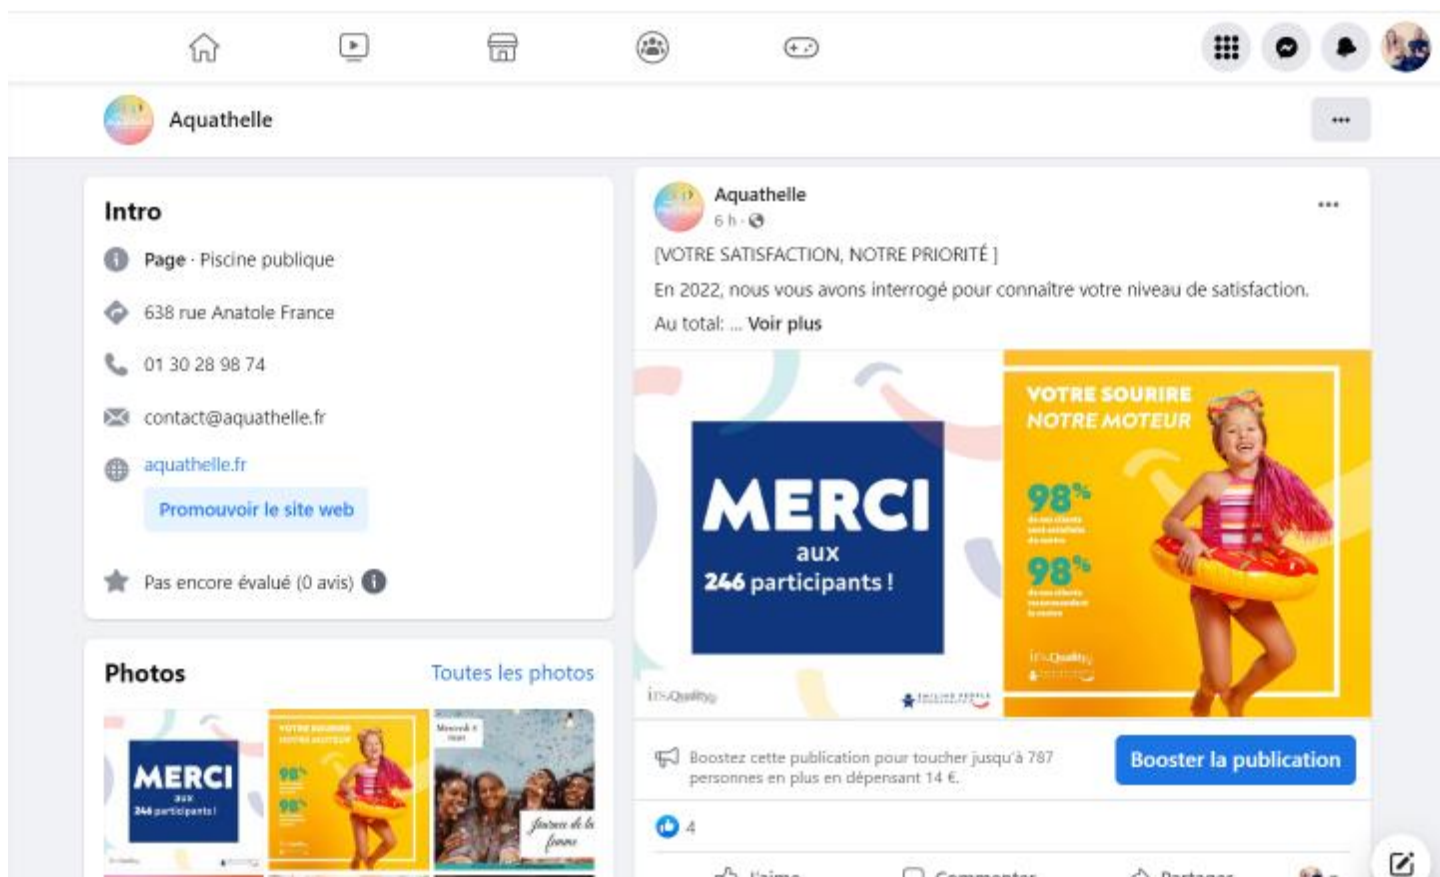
Aquathelle

Intro

Page · Piscine publique

638 rue Anatole France

01 30 28 98 74

contact@aquathelle.fr

aquathelle.fr

Promouvoir le site web

Pas encore évalué (0 avis)

Photos

Toutes les photos

MERCI aux 246 participants !

Aquathelle
6 h

[VOTRE SATISFACTION, NOTRE PRIORITÉ ]

En 2022, nous vous avons interrogé pour connaitre votre niveau de satisfaction.

Au total: ... Voir plus

MERCI
aux
246 participants !

VOTRE SOURIRE
NOTRE MOTEUR

98%

98%

Boostez cette publication pour toucher jusqu'à 787 personnes en plus en dépensant 14 €.

Booster la publication

4

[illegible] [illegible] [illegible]